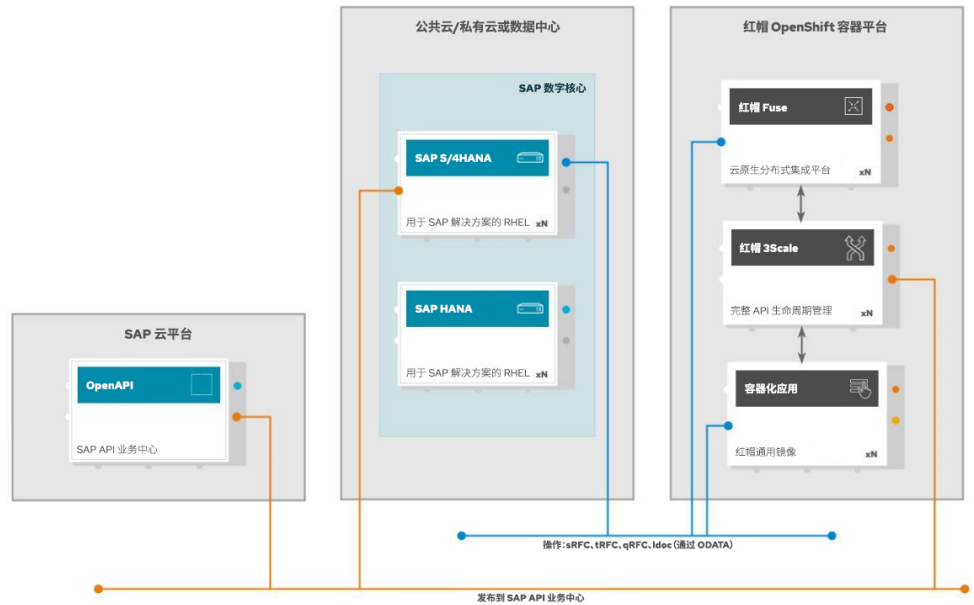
公共云/私有云或数据中心

SAP 数字核心

SAP S/4HANA

用于 SAP 解决方案的 RHEL xN

SAP HANA

用于 SAP 解决方案的 RHEL xN

红帽 OpenShift 容器平台

红帽 Fuse

云原生分布式集成平台 xN

红帽 3Scale

完整 API 生命周期管理 xN

容器化应用

红帽通用镜像 xN

SAP 云平台

OpenAPI

SAP API 业务中心

操作：sRFC、tRFC、qRFC、Idoc（通过 ODATA）

发布到 SAP API 业务中心